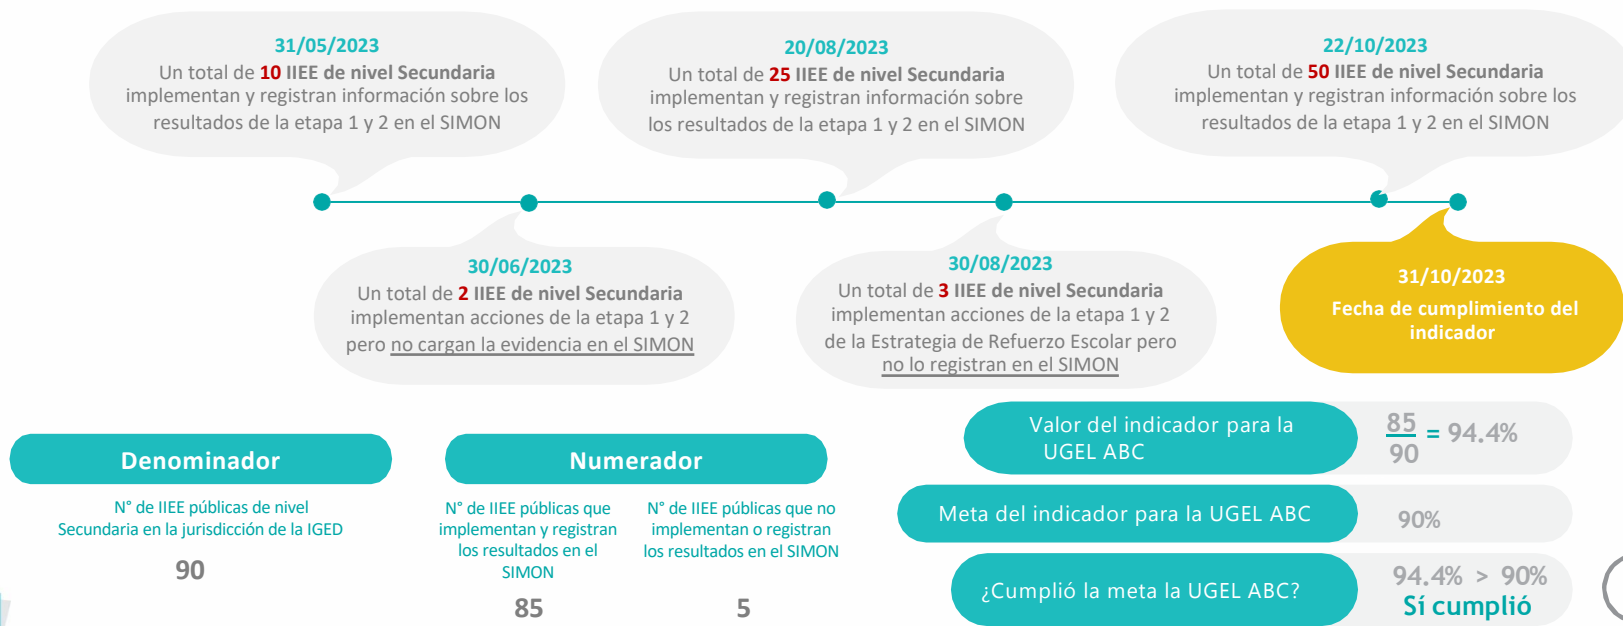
31/05/2023
Un total de 10 IIEE de nivel Secundaria implementan y registran información sobre los resultados de la etapa 1 y 2 en el SIMON

20/08/2023
Un total de 25 IIEE de nivel Secundaria implementan y registran información sobre los resultados de la etapa 1 y 2 en el SIMON

22/10/2023
Un total de 50 IIEE de nivel Secundaria implementan y registran información sobre los resultados de la etapa 1 y 2 en el SIMON

30/06/2023
Un total de 2 IIEE de nivel Secundaria implementan acciones de la etapa 1 y 2 pero no cargan la evidencia en el SIMON

30/08/2023
Un total de 3 IIEE de nivel Secundaria implementan acciones de la etapa 1 y 2 de la Estrategia de Refuerzo Escolar pero no lo registran en el SIMON

31/10/2023
Fecha de cumplimiento del indicador

Denominador
N° de IIEE públicas de nivel Secundaria en la jurisdicción de la IGED
90

Numerador
N° de IIEE públicas que implementan y registran los resultados en el SIMON
85

N° de IIEE públicas que no implementan o registran los resultados en el SIMON
5

Valor del indicador para la UGEL ABC
$\frac{85}{90}$ = 94.4%

Meta del indicador para la UGEL ABC
90%

¿Cumplió la meta la UGEL ABC?
94.4% > 90%
Sí cumplió